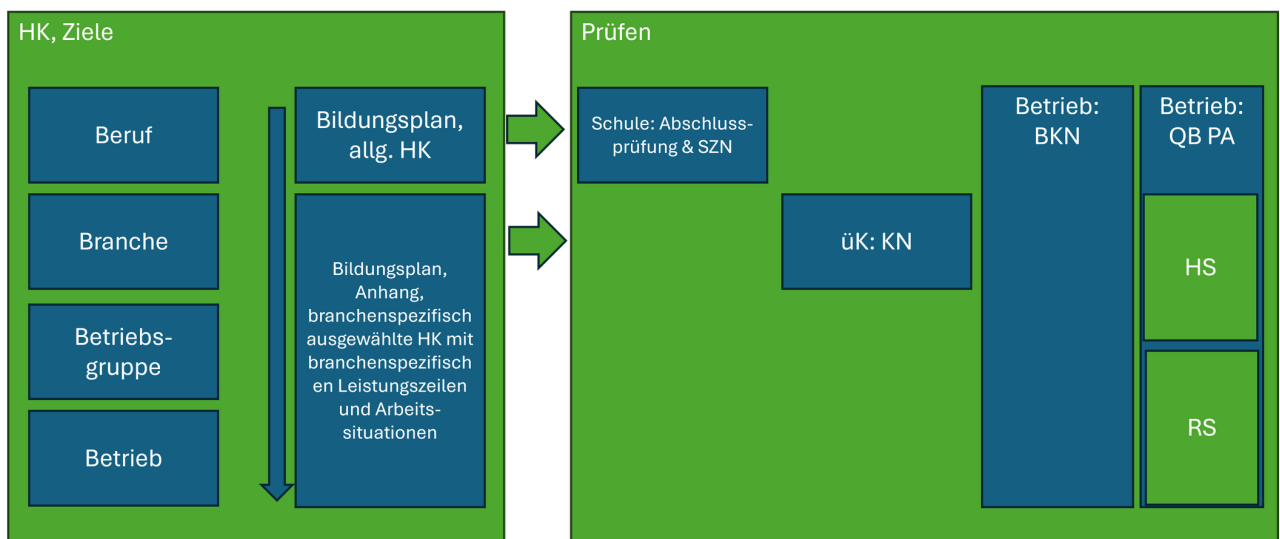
HK, Ziele

Beruf

Branche

Betriebsgruppe

Betrieb

Bildungsplan, allg. HK

Bildungsplan, Anhang, branchenspezifisch ausgewählte HK mit branchenspezifischen Leistungszeilen und Arbeitssituationen

Prüfen

Schule: Abschlussprüfung & SZN

üK: KN

Betrieb: BKN

Betrieb: QB PA

HS

RS